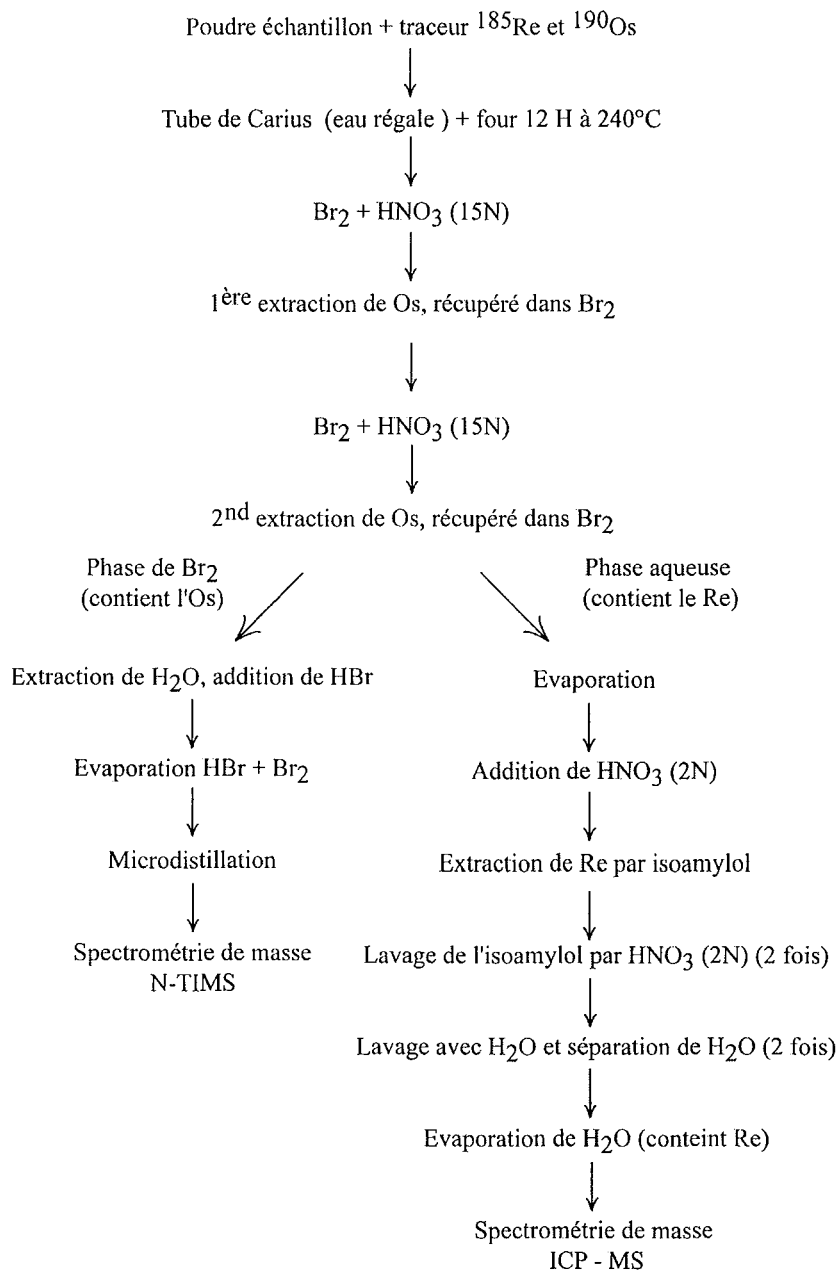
Poudre échantillon + traceur $^{185}Re$ et $^{190}Os$

Tube de Carius (eau régale ) + four 12 H à 240°C

$Br_2$ + $HNO_3$ (15N)

1$^{ère}$ extraction de Os, récupéré dans $Br_2$

$Br_2$ + $HNO_3$ (15N)

2$^{nd}$ extraction de Os, récupéré dans $Br_2$

Phase de $Br_2$ (contient l'Os)

Extraction de $H_2O$, addition de HBr

Evaporation HBr + $Br_2$

Microdistillation

Spectrométrie de masse N-TIMS

Phase aqueuse (contient le Re)

Evaporation

Addition de $HNO_3$ (2N)

Extraction de Re par isoamylol

Lavage de l'isoamylol par $HNO_3$ (2N) (2 fois)

Lavage avec $H_2O$ et séparation de $H_2O$ (2 fois)

Evaporation de $H_2O$ (conteint Re)

Spectrométrie de masse ICP - MS